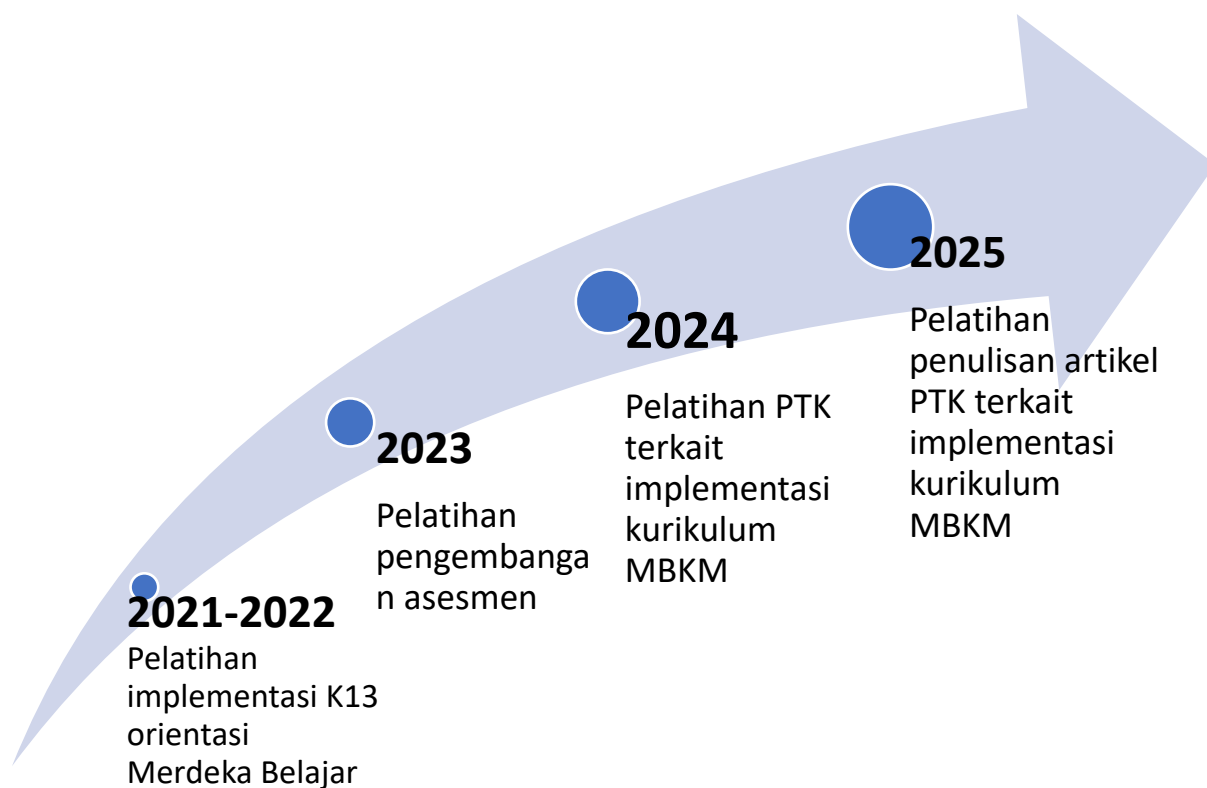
2021-2022
Pelatihan implementasi K13 orientasi Merdeka Belajar

2023
Pelatihan pengembangan asesmen

2024
Pelatihan PTK terkait implementasi kurikulum MBKM

2025
Pelatihan penulisan artikel PTK terkait implementasi kurikulum MBKM